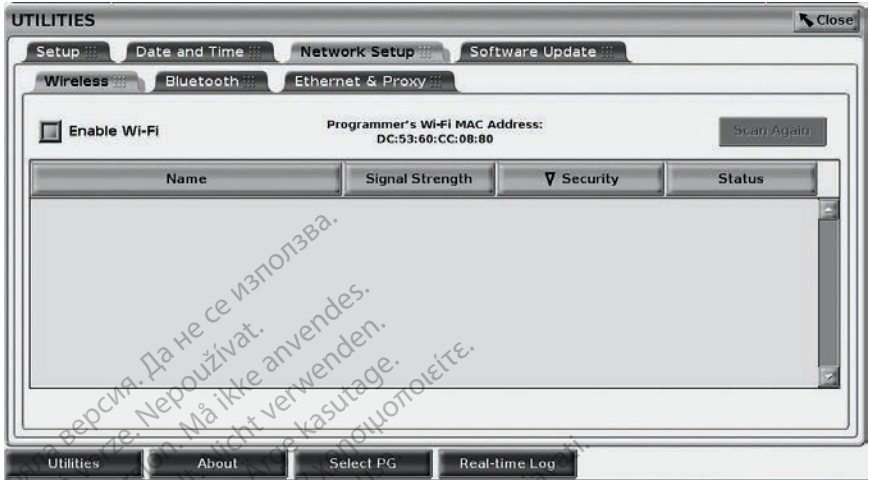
UTILITIES

Close

Setup

Date and Time

Network Setup

Software Update

Wireless

Bluetooth

Ethernet & Proxy

Enable Wi-Fi

Programmer's Wi-Fi MAC Address:
DC:53:60:CC:08:80

Scan Again

| Name | Signal Strength | Security | Status |
|---|---|---|---|

Utilities

About

Select PG

Real-time Log

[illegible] версия. Да не се използва.
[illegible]ze. Nepoužívat.
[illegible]on. Må ikke anvendes.
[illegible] nicht verwenden.
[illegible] kasutage.
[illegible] χρησιμοποιείτε.
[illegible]